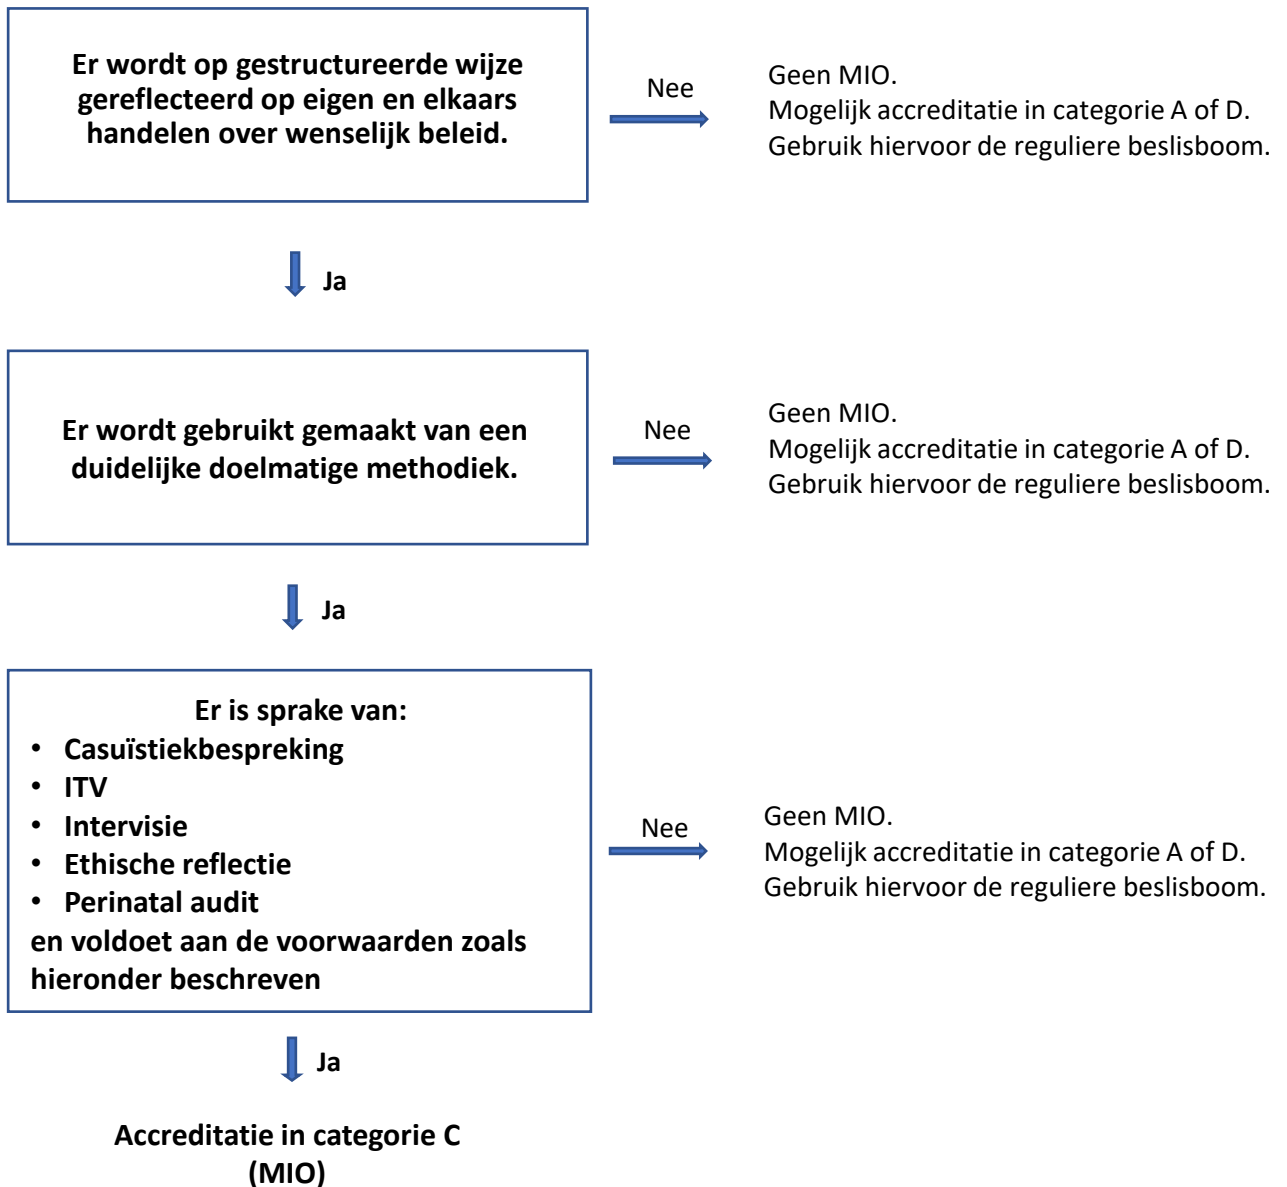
Er wordt op gestructureerde wijze gereflecteerd op eigen en elkaars handelen over wenselijk beleid.

Nee

Geen MIO.
Mogelijk accreditatie in categorie A of D.
Gebruik hiervoor de reguliere beslisboom.

Ja

Er wordt gebruikt gemaakt van een duidelijke doelmatige methodiek.

Nee

Geen MIO.
Mogelijk accreditatie in categorie A of D.
Gebruik hiervoor de reguliere beslisboom.

Ja

Er is sprake van:
- Casuïstiekbespreking
- ITV
- Intervisie
- Ethische reflectie
- Perinatal audit
en voldoet aan de voorwaarden zoals hieronder beschreven

Nee

Geen MIO.
Mogelijk accreditatie in categorie A of D.
Gebruik hiervoor de reguliere beslisboom.

Ja

Accreditatie in categorie C
(MIO)